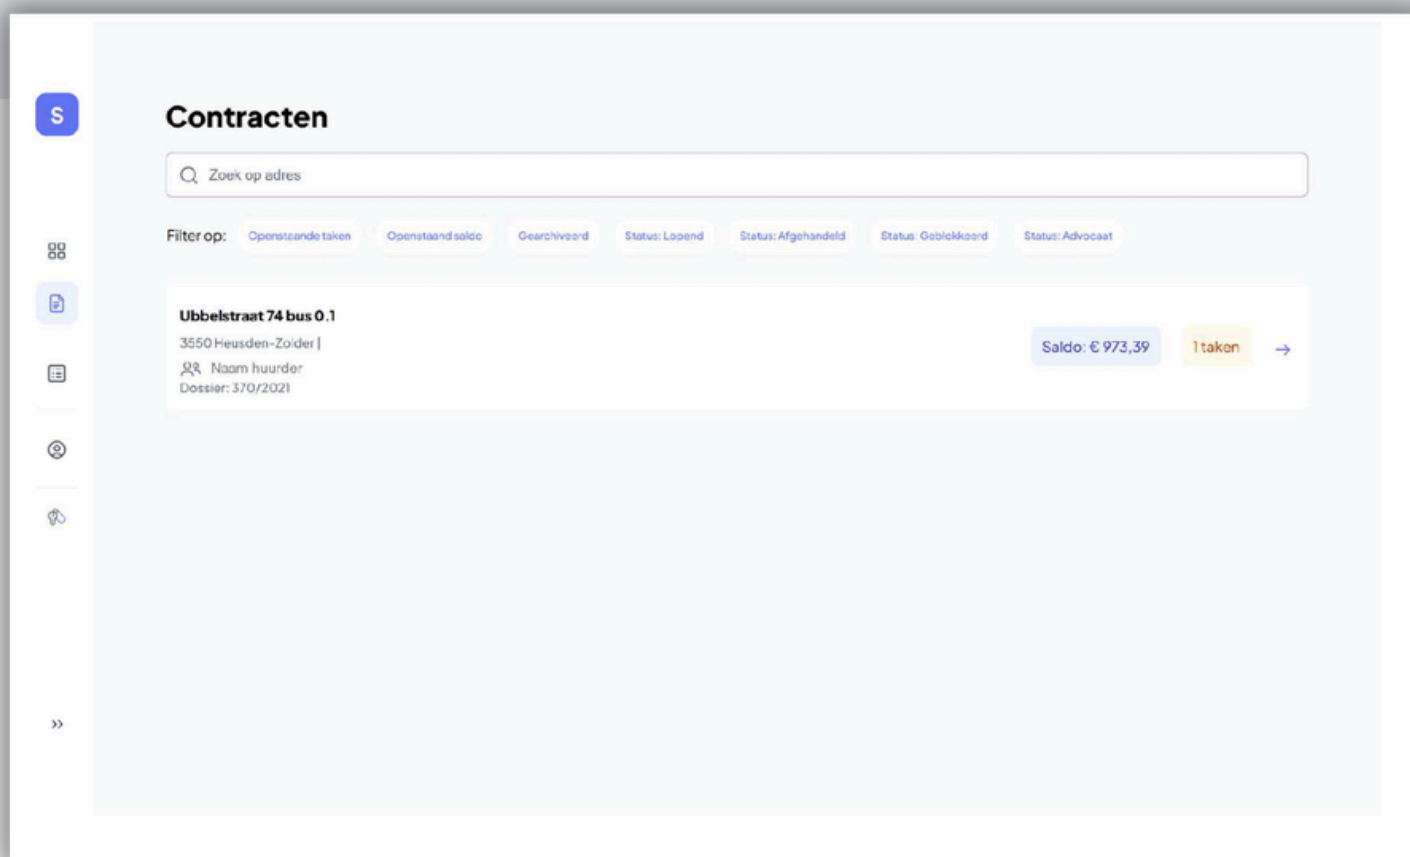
S

Contracten

Zoek op adres

Filter op: Openstaande taken Openstaand saldo Gearchiveerd Status: Lopend Status: Afgehandeld Status: Geblokkeerd Status: Advocaat

Ubbelstraat 74 bus 0.1
3550 Heusden-Zolder |
Naam huurder
Dossier: 370/2021

Saldo: € 973,39
1 taken
→

»